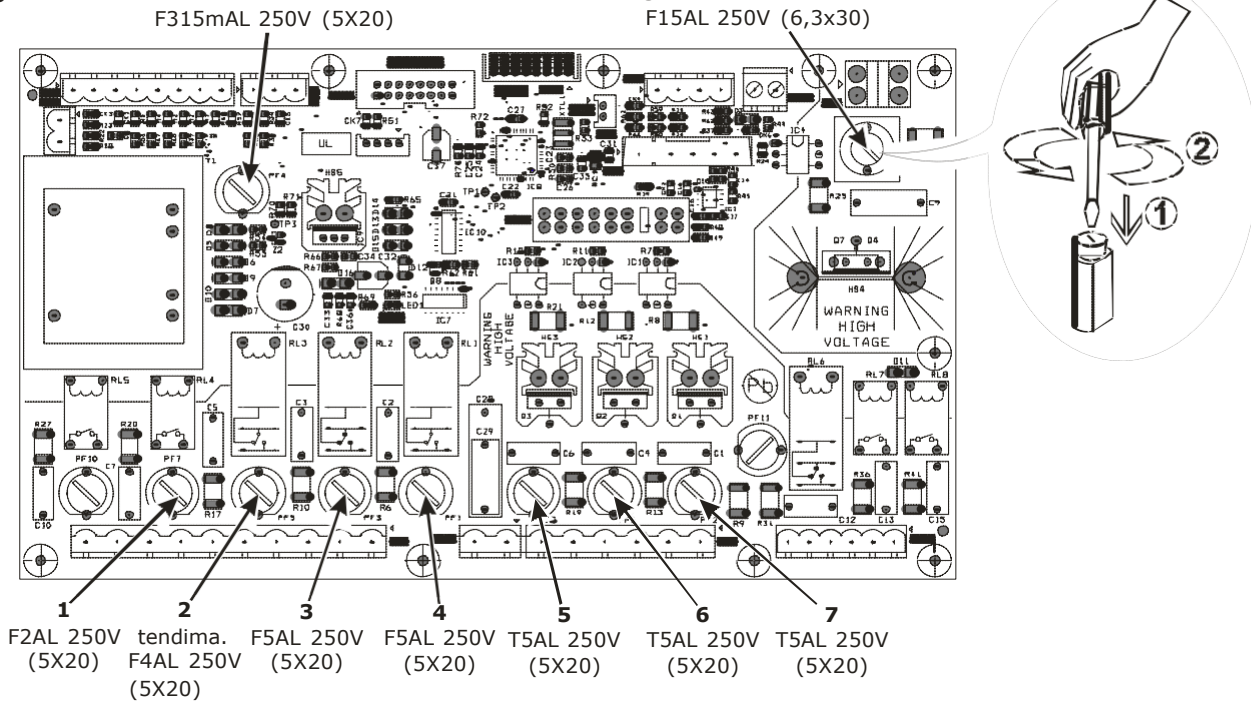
F315mAL 250V (5X20)

F15AL 250V (6,3x30)

②

①

WARNING HIGH VOLTAGE

WARNING HIGH VOLTAGE

UL

Pb

1
F2AL 250V (5X20)

2
tendima. F4AL 250V (5X20)

3
F5AL 250V (5X20)

4
F5AL 250V (5X20)

5
T5AL 250V (5X20)

6
T5AL 250V (5X20)

7
T5AL 250V (5X20)